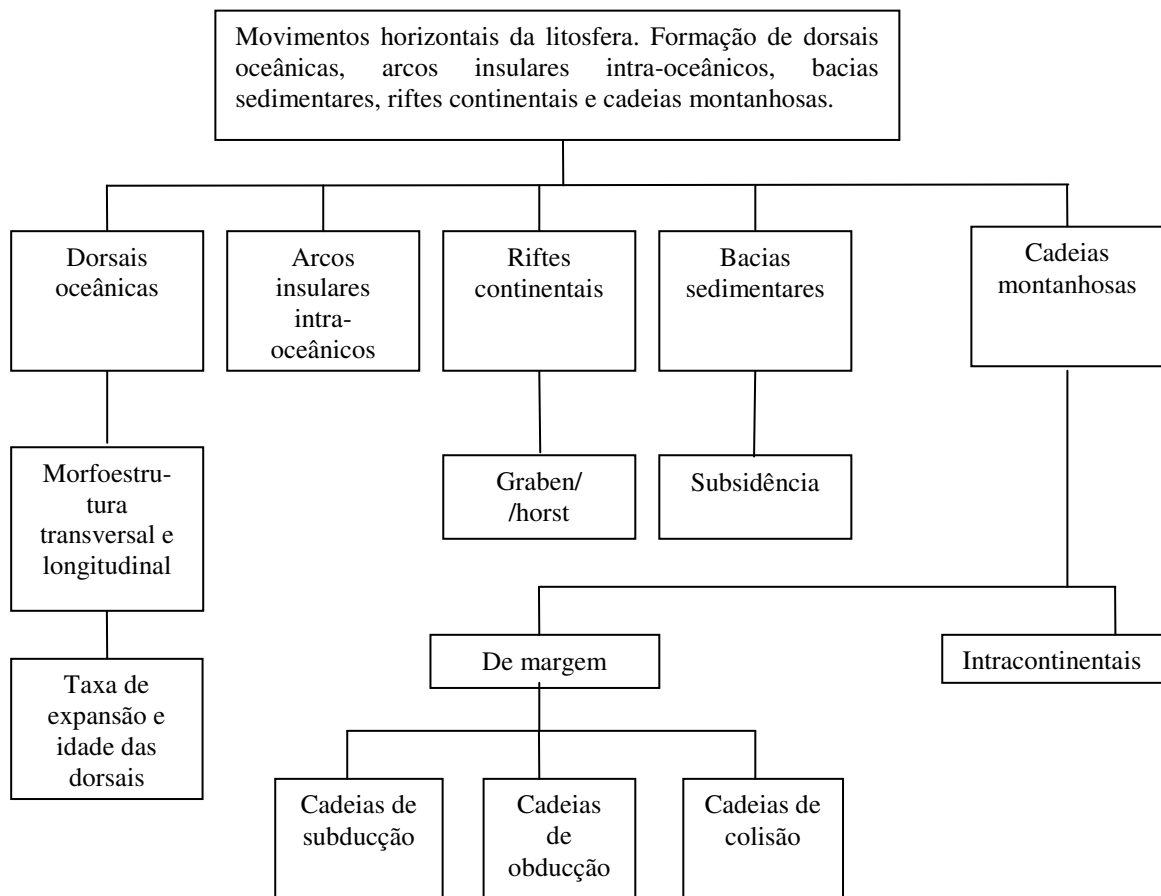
Movimentos horizontais da litosfera. Formação de dorsais oceânicas, arcos insulares intra-oceânicos, bacias sedimentares, riftes continentais e cadeias montanhosas.

Dorsais oceânicas

Arcos insulares intra-oceânicos

Riftes continentais

Bacias sedimentares

Cadeias montanhosas

Morfoestrutura transversal e longitudinal

Taxa de expansão e idade das dorsais

Graben/ /horst

Subsidência

De margem

Intracontinentais

Cadeias de subducção

Cadeias de obducção

Cadeias de colisão